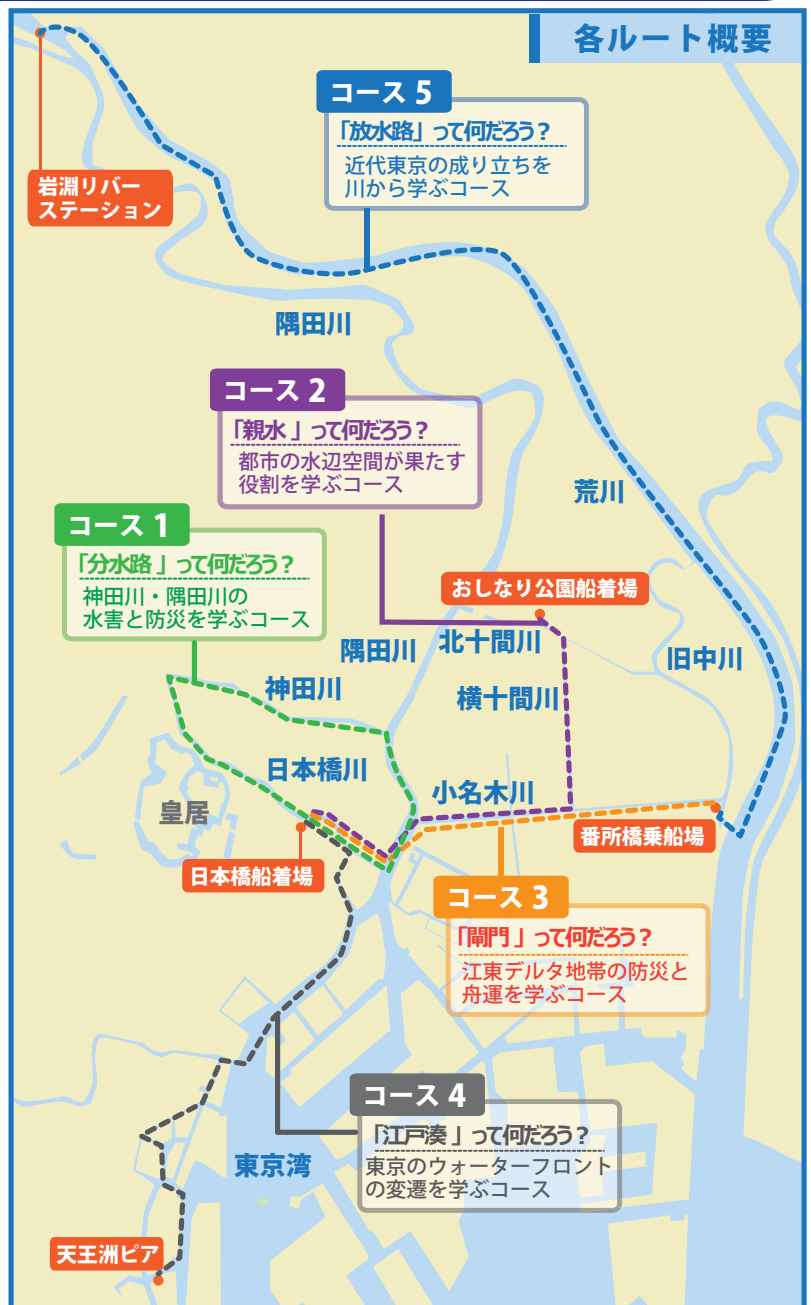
各ルート概要

コース 5
「放水路」って何だろう？
近代東京の成り立ちを川から学ぶコース

岩淵リバーステーション

隅田川

コース 2
「親水」って何だろう？
都市の水辺空間が果たす役割を学ぶコース

荒川

コース 1
「分水路」って何だろう？
神田川・隅田川の水害と防災を学ぶコース

おしなり公園船着場

隅田川

北十間川

旧中川

神田川

横十間川

日本橋川

小名木川

皇居

番所橋乗船場

日本橋船着場

コース 3
「閘門」って何だろう？
江東デルタ地帯の防災と舟運を学ぶコース

コース 4
「江戸湊」って何だろう？
東京のウォーターフロントの変遷を学ぶコース

東京湾

天王洲ピア